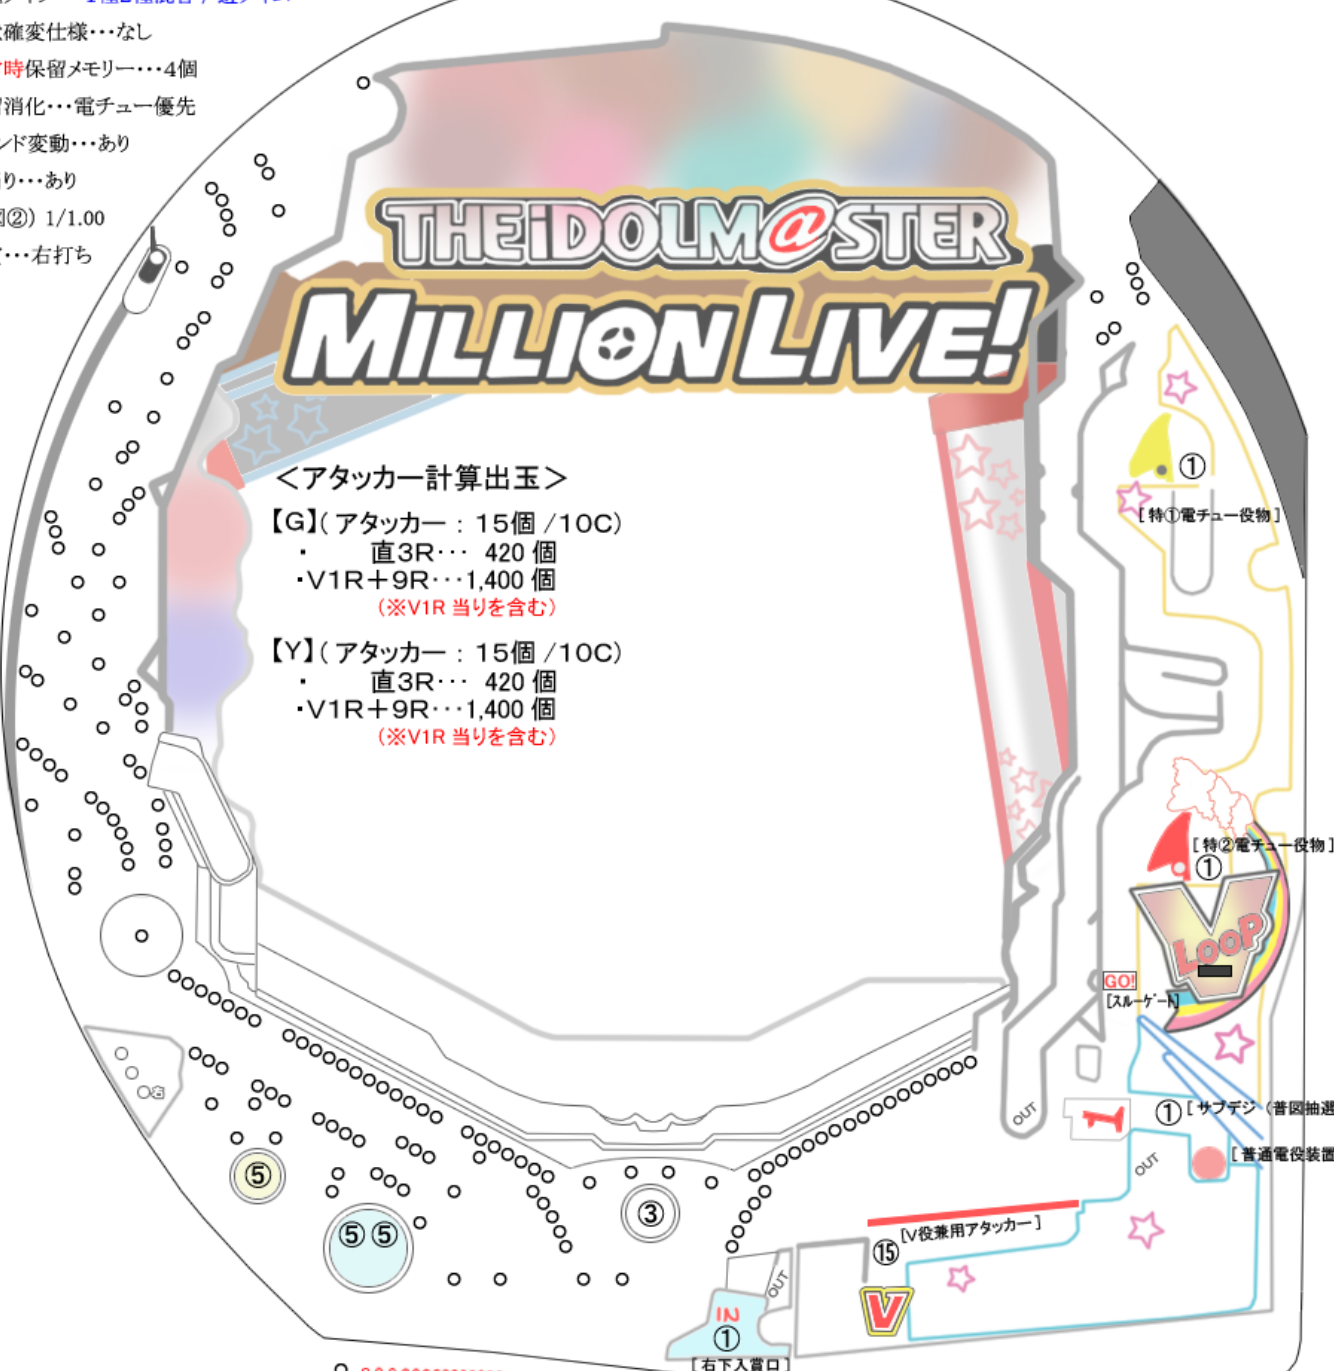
確変仕様・・・なし
時保留メモリー・・・4個
消化・・・電チュー優先
ンド変動・・・あり
り・・・あり
図②) 1/1.00
・・・右打ち

THEiDOLM@STER
MILLION LIVE!

＜アタッカー計算出玉＞
【G】( アタッカー ： 15個 /10C)
・ 直3R・・・ 420 個
・V1R＋9R・・・1,400 個
(※V1R 当りを含む)

【Y】( アタッカー ： 15個 /10C)
・ 直3R・・・ 420 個
・V1R＋9R・・・1,400 個
(※V1R 当りを含む)

①
[ 特①電チュー役物 ]
[ 特②電チュー役物 ]
①
LOOP
GO!
[スルーゲート]
① [ サブデジ (普図抽選
[ 普通電役装置
OUT
OUT
OUT
[V役兼用アタッカー ]
⑮
V
IN
①
[右下入賞口]
⑤
⑤⑤
③